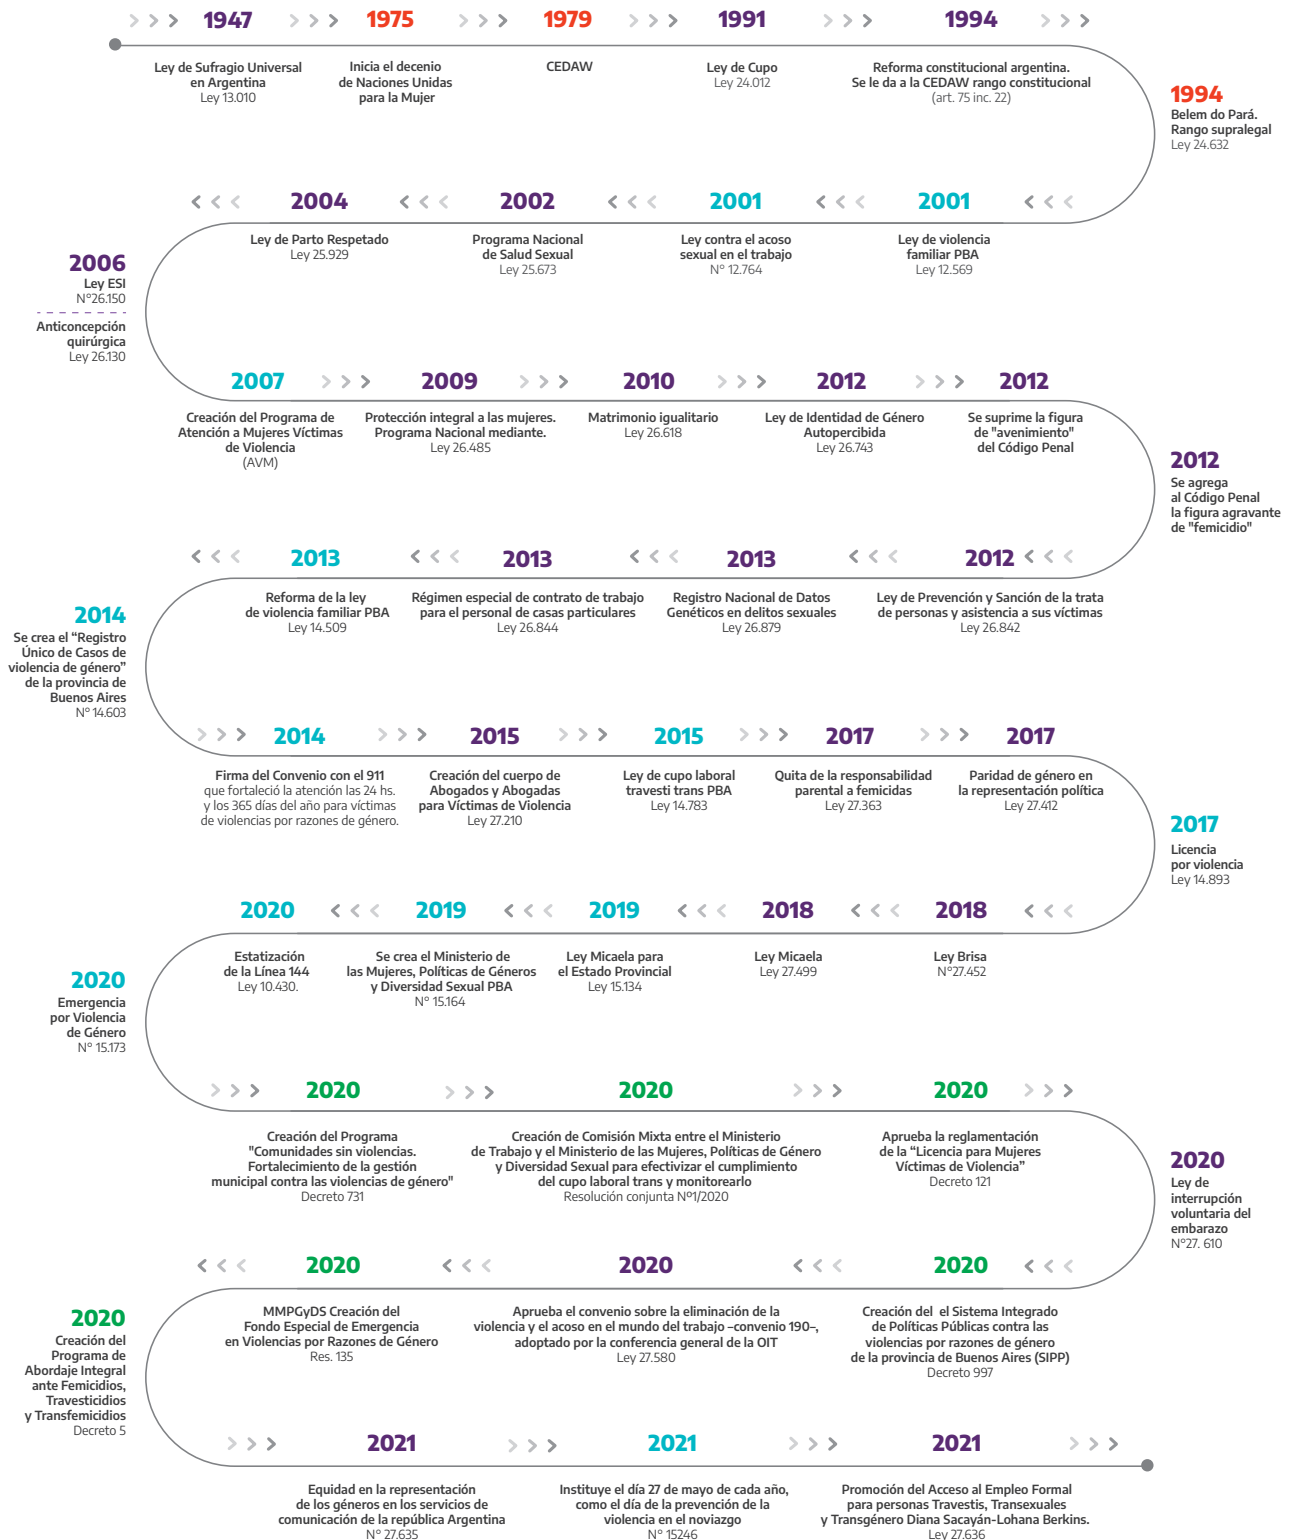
1947
Ley de Sufragio Universal en Argentina
Ley 13.010

1975
Inicia el decenio de Naciones Unidas para la Mujer

1979
CEDAW

1991
Ley de Cupo
Ley 24.012

1994
Reforma constitucional argentina. Se le da a la CEDAW rango constitucional
(art. 75 inc. 22)

1994
Belem do Pará. Rango supralegal
Ley 24.632

2004
Ley de Parto Respetado
Ley 25.929

2002
Programa Nacional de Salud Sexual
Ley 25.673

2001
Ley contra el acoso sexual en el trabajo
N° 12.764

2001
Ley de violencia familiar PBA
Ley 12.569

2006
Ley ESI
N°26.150

Anticoncepción quirúrgica
Ley 26.130

2007
Creación del Programa de Atención a Mujeres Víctimas de Violencia
(AVM)

2009
Protección integral a las mujeres. Programa Nacional mediante.
Ley 26.485

2010
Matrimonio igualitario
Ley 26.618

2012
Ley de Identidad de Género Autopercibida
Ley 26.743

2012
Se suprime la figura de "avenimiento" del Código Penal

2012
Se agrega al Código Penal la figura agravante de "femicidio"

2013
Reforma de la ley de violencia familiar PBA
Ley 14.509

2013
Régimen especial de contrato de trabajo para el personal de casas particulares
Ley 26.844

2013
Registro Nacional de Datos Genéticos en delitos sexuales
Ley 26.879

2012
Ley de Prevención y Sanción de la trata de personas y asistencia a sus víctimas
Ley 26.842

2014
Se crea el "Registro Único de Casos de violencia de género" de la provincia de Buenos Aires
N° 14.603

2014
Firma del Convenio con el 911 que fortaleció la atención las 24 hs. y los 365 días del año para víctimas de violencias por razones de género.

2015
Creación del cuerpo de Abogados y Abogadas para Víctimas de Violencia
Ley 27.210

2015
Ley de cupo laboral travesti trans PBA
Ley 14.783

2017
Quita de la responsabilidad parental a femicidas
Ley 27.363

2017
Paridad de género en la representación política
Ley 27.412

2017
Licencia por violencia
Ley 14.893

2020
Estatización de la Línea 144
Ley 10.430.

2019
Se crea el Ministerio de las Mujeres, Políticas de Géneros y Diversidad Sexual PBA
N° 15.164

2019
Ley Micaela para el Estado Provincial
Ley 15.134

2018
Ley Micaela
Ley 27.499

2018
Ley Brisa
N°27.452

2020
Emergencia por Violencia de Género
N° 15.173

2020
Creación del Programa "Comunidades sin violencias. Fortalecimiento de la gestión municipal contra las violencias de género"
Decreto 731

2020
Creación de Comisión Mixta entre el Ministerio de Trabajo y el Ministerio de las Mujeres, Políticas de Género y Diversidad Sexual para efectivizar el cumplimiento del cupo laboral trans y monitorearlo
Resolución conjunta N°1/2020

2020
Aprueba la reglamentación de la "Licencia para Mujeres Víctimas de Violencia"
Decreto 121

2020
Ley de interrupción voluntaria del embarazo
N°27. 610

2020
MMPGyDS Creación del Fondo Especial de Emergencia en Violencias por Razones de Género
Res. 135

2020
Aprueba el convenio sobre la eliminación de la violencia y el acoso en el mundo del trabajo –convenio 190–, adoptado por la conferencia general de la OIT
Ley 27.580

2020
Creación del el Sistema Integrado de Políticas Públicas contra las violencias por razones de género de la provincia de Buenos Aires (SIPP)
Decreto 997

2020
Creación del Programa de Abordaje Integral ante Femicidios, Travesticidios y Transfemicidios
Decreto 5

2021
Equidad en la representación de los géneros en los servicios de comunicación de la república Argentina
N° 27.635

2021
Instituye el día 27 de mayo de cada año, como el día de la prevención de la violencia en el noviazgo
N° 15246

2021
Promoción del Acceso al Empleo Formal para personas Travestis, Transexuales y Transgénero Diana Sacayán-Lohana Berkins.
Ley 27.636